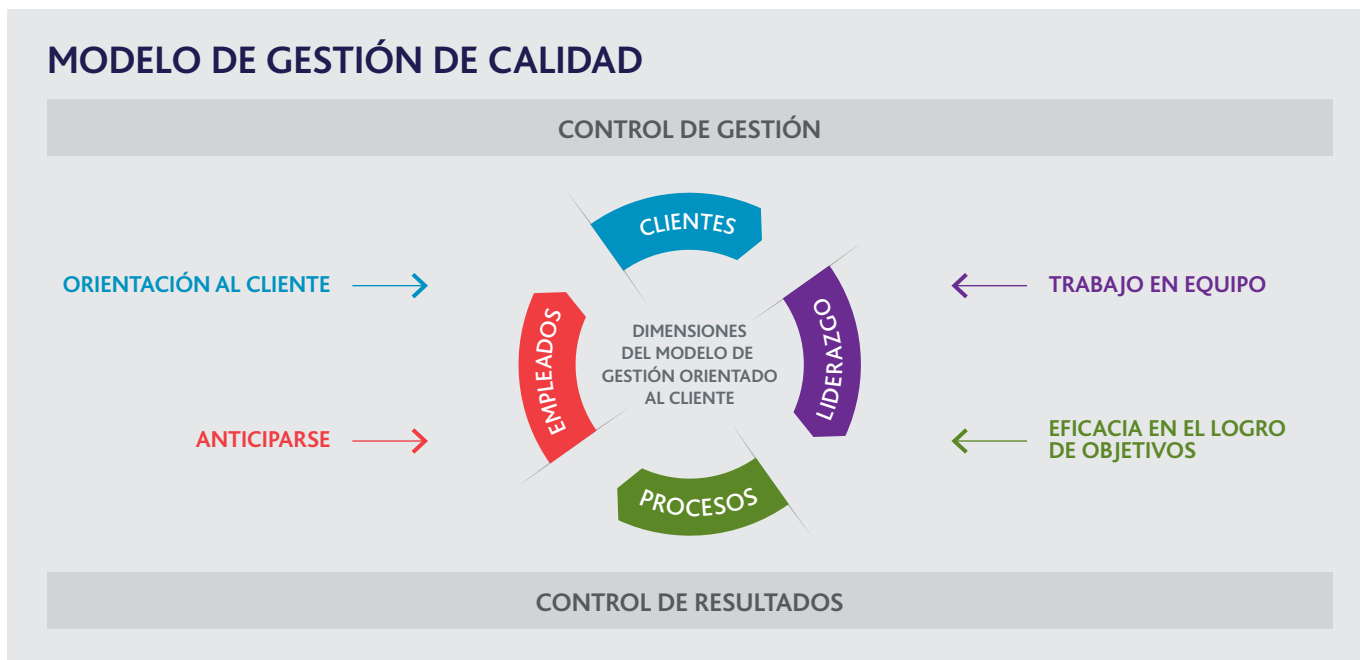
MODELO DE GESTIÓN DE CALIDAD

CONTROL DE GESTIÓN

ORIENTACIÓN AL CLIENTE

CLIENTES

TRABAJO EN EQUIPO

EMPLEADOS

DIMENSIONES DEL MODELO DE GESTIÓN ORIENTADO AL CLIENTE

LIDERAZGO

ANTICIPARSE

EFICACIA EN EL LOGRO DE OBJETIVOS

PROCESOS

CONTROL DE RESULTADOS